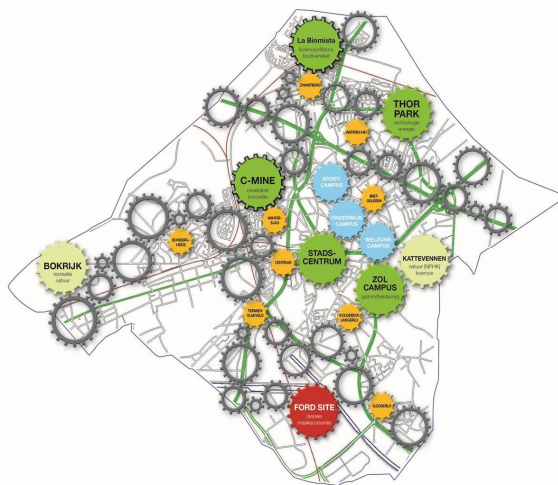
La Biomista
kosmopolitisme
biodiversiteit

ZWARTBERG

THOR
PARK
technologie
energie

WATERSCHEI

C-MINE
creativiteit
innovatie

SPORT-
CAMPUS

SINT-
ALDEGONDA

ONDERWIJS
CAMPUS

WINTER-
SLAG

BOKRIJK
recreatie
natuur

BOXBERG-
HEIDE

STADS-
CENTRUM

WELZIJNS
CAMPUS

KATTEVENNEN
natuur (NPHK)
kosmos

CENTRUM

ZOL
CAMPUS
gezondheidszorg

TERMIEN
VLAKVELD

HOLEVEN
LANGERLO

FORD SITE
nieuwe
maakeconomie

SLEDDERLO